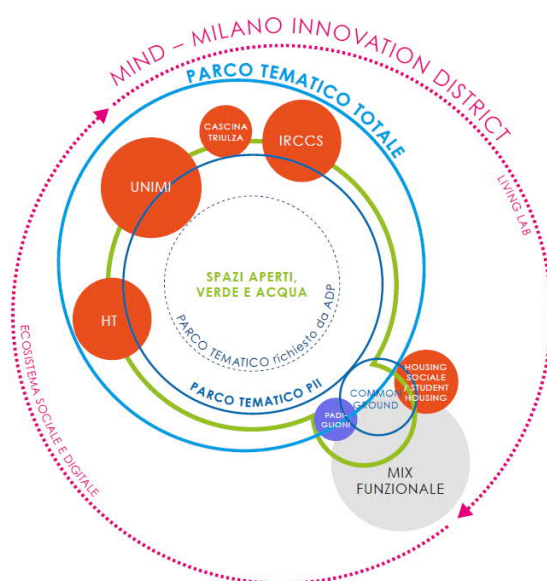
MIND – MILANO INNOVATION DISTRICT

PARCO TEMATICO TOTALE

CASCINA TRIULZA

IRCCS

UNIMI

LIVING LAB

SPAZI APERTI, VERDE E ACQUA

PARCO TEMATICO richiesto da ADP

HT

ECOSISTEMA SOCIALE E DIGITALE

PARCO TEMATICO PII

COMMON GROUND

HOUSING SOCIALE / STUDENT HOUSING

PADI-GLIONI

MIX FUNZIONALE